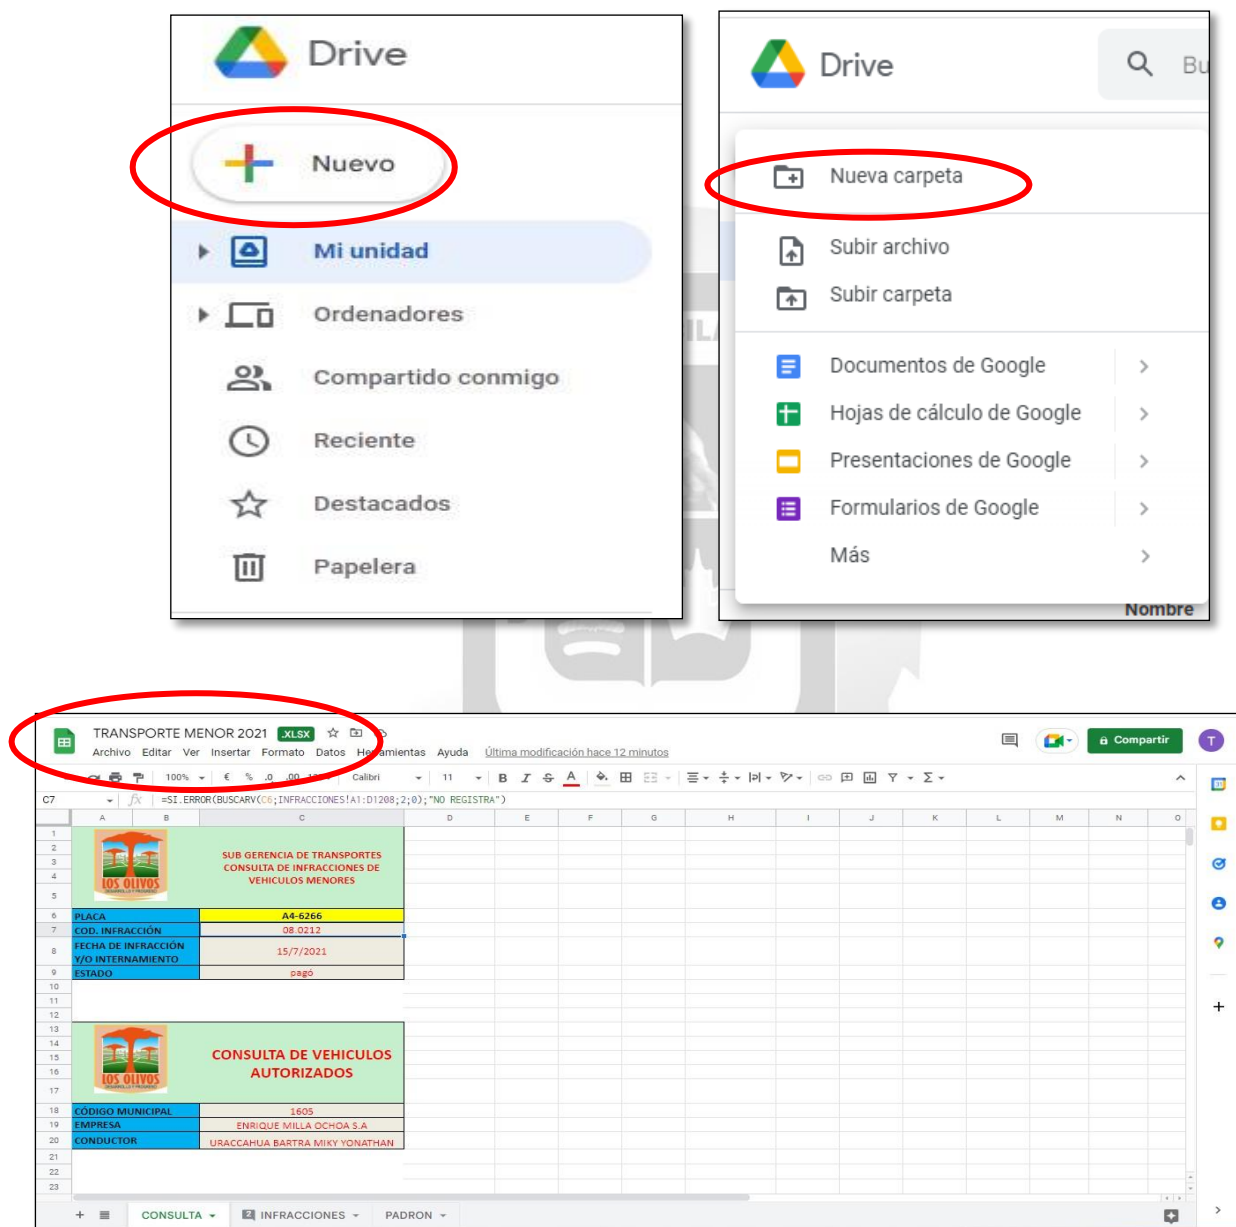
Drive

Nuevo

Mi unidad

Ordenadores

Compartido conmigo

Reciente

Destacados

Papelera

Drive

Bu

Nueva carpeta

Subir archivo

Subir carpeta

Documentos de Google

Hojas de cálculo de Google

Presentaciones de Google

Formularios de Google

Más

Nombre

TRANSPORTE MENOR 2021 .XLSX

Archivo Editar Ver Insertar Formato Datos Herramientas Ayuda Última modificación hace 12 minutos

Compartir

100% € % .0 .00 123 Calibri 11 B I S A

C7 =SI.ERROR(BUSCARV(C6;INFRACCIONES!A1:D1208;2;0);"NO REGISTRA")

A B C D E F G H I J K L M N O

SUB GERENCIA DE TRANSPORTES CONSULTA DE INFRACCIONES DE VEHICULOS MENORES

LOS OLIVOS

| PLACA | A4-6266 |
|---|---|
| COD. INFRACCIÓN | 08.0212 |
| FECHA DE INFRACCIÓN Y/O INTERNAMIENTO | 15/7/2021 |
| ESTADO | pagó |

CONSULTA DE VEHICULOS AUTORIZADOS

LOS OLIVOS

| CÓDIGO MUNICIPAL | 1605 |
|---|---|
| EMPRESA | ENRIQUE MILLA OCHOA S.A |
| CONDUCTOR | URACCAHUA BARTRA MIKY YONATHAN |

CONSULTA INFRACCIONES PADRON